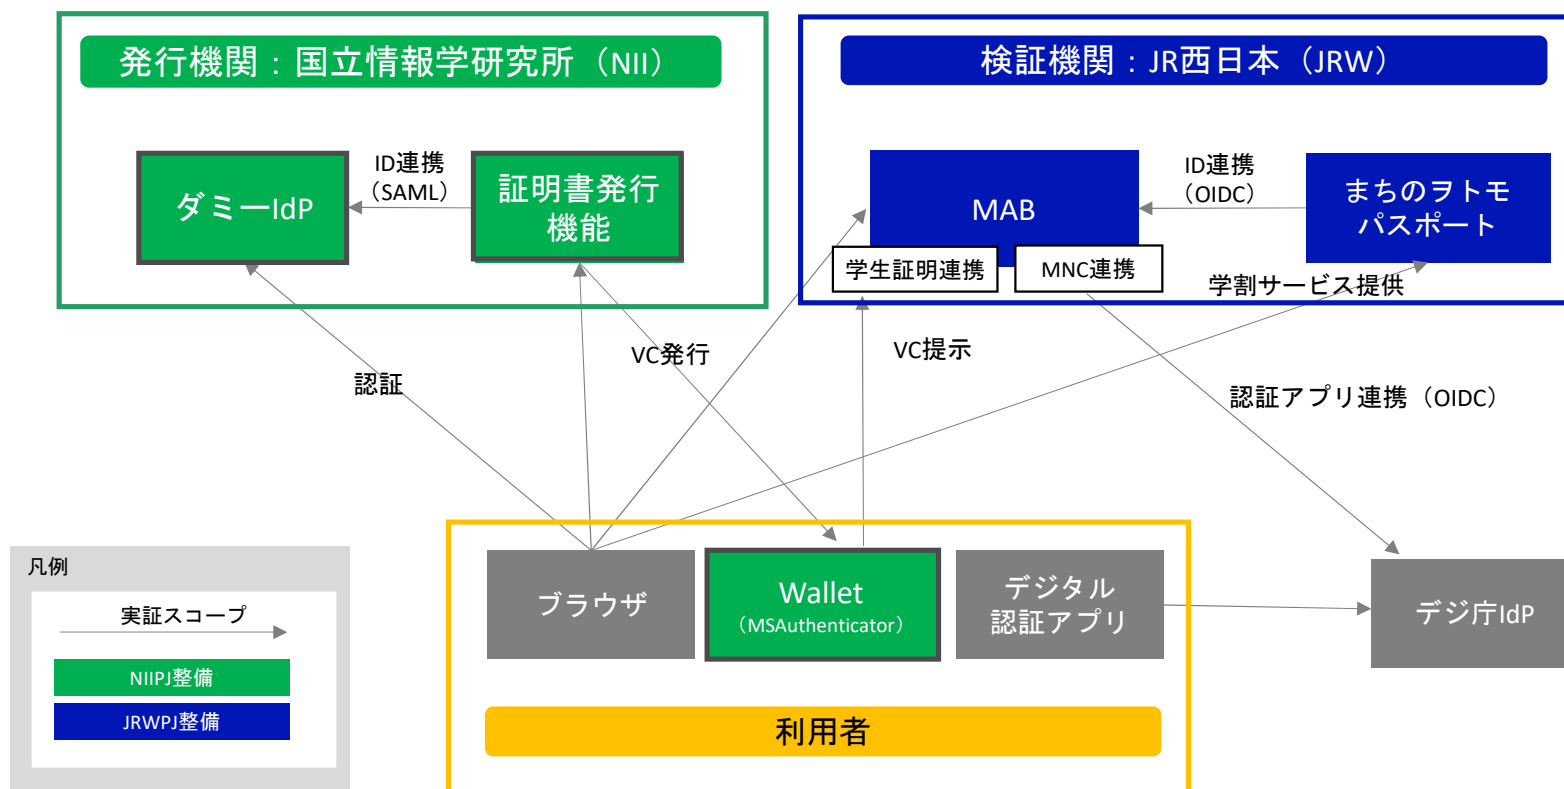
発行機関：国立情報学研究所（NII）

ダミーIdP

ID連携
（SAML）

証明書発行機能

検証機関：JR西日本（JRW）

MAB

ID連携
（OIDC）

まちのヲトモパスポート

学生証明連携

MNC連携

学割サービス提供

VC発行

VC提示

認証

認証アプリ連携（OIDC）

凡例

実証スコープ

NIIPJ整備

JRWPJ整備

ブラウザ

Wallet
（MSAuthenticator）

デジタル認証アプリ

デジ庁IdP

利用者